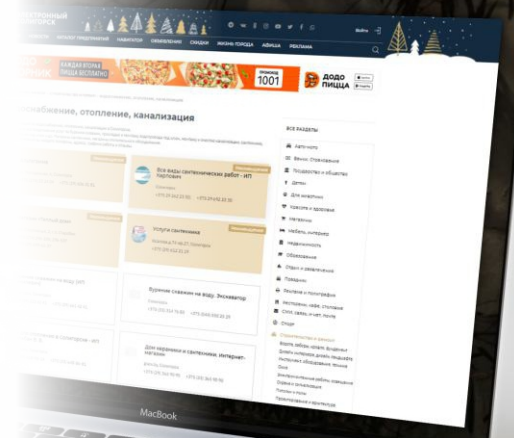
ЭЛЕКТРОННЫЙ
Войти

КАЖДАЯ ВТОРАЯ ПИЦЦА БЕСПЛАТНО
ПРОМОКОД 1001
ДОДО ПИЦЦА

…набжение, отопление, канализация

Все виды сантехнических работ - ИП Карпович

Услуги сантехника

Бурение скважин на воду. Экскаватор

Дом водопровода и сантехники. Интернет-магазин

ВСЕ РАЗДЕЛЫ
Авто-мото
Бизнес. Отношения
Государство и общество
Детям
Для животных
Красота и здоровье
Магазины
Мебель, интерьер
Недвижимость
Образование
Отдых и развлечения
Праздник
Реклама и полиграфия
Рестораны, кафе, столовые
Связь, интернет, почта
Спорт
Строительство и ремонт

MacBook